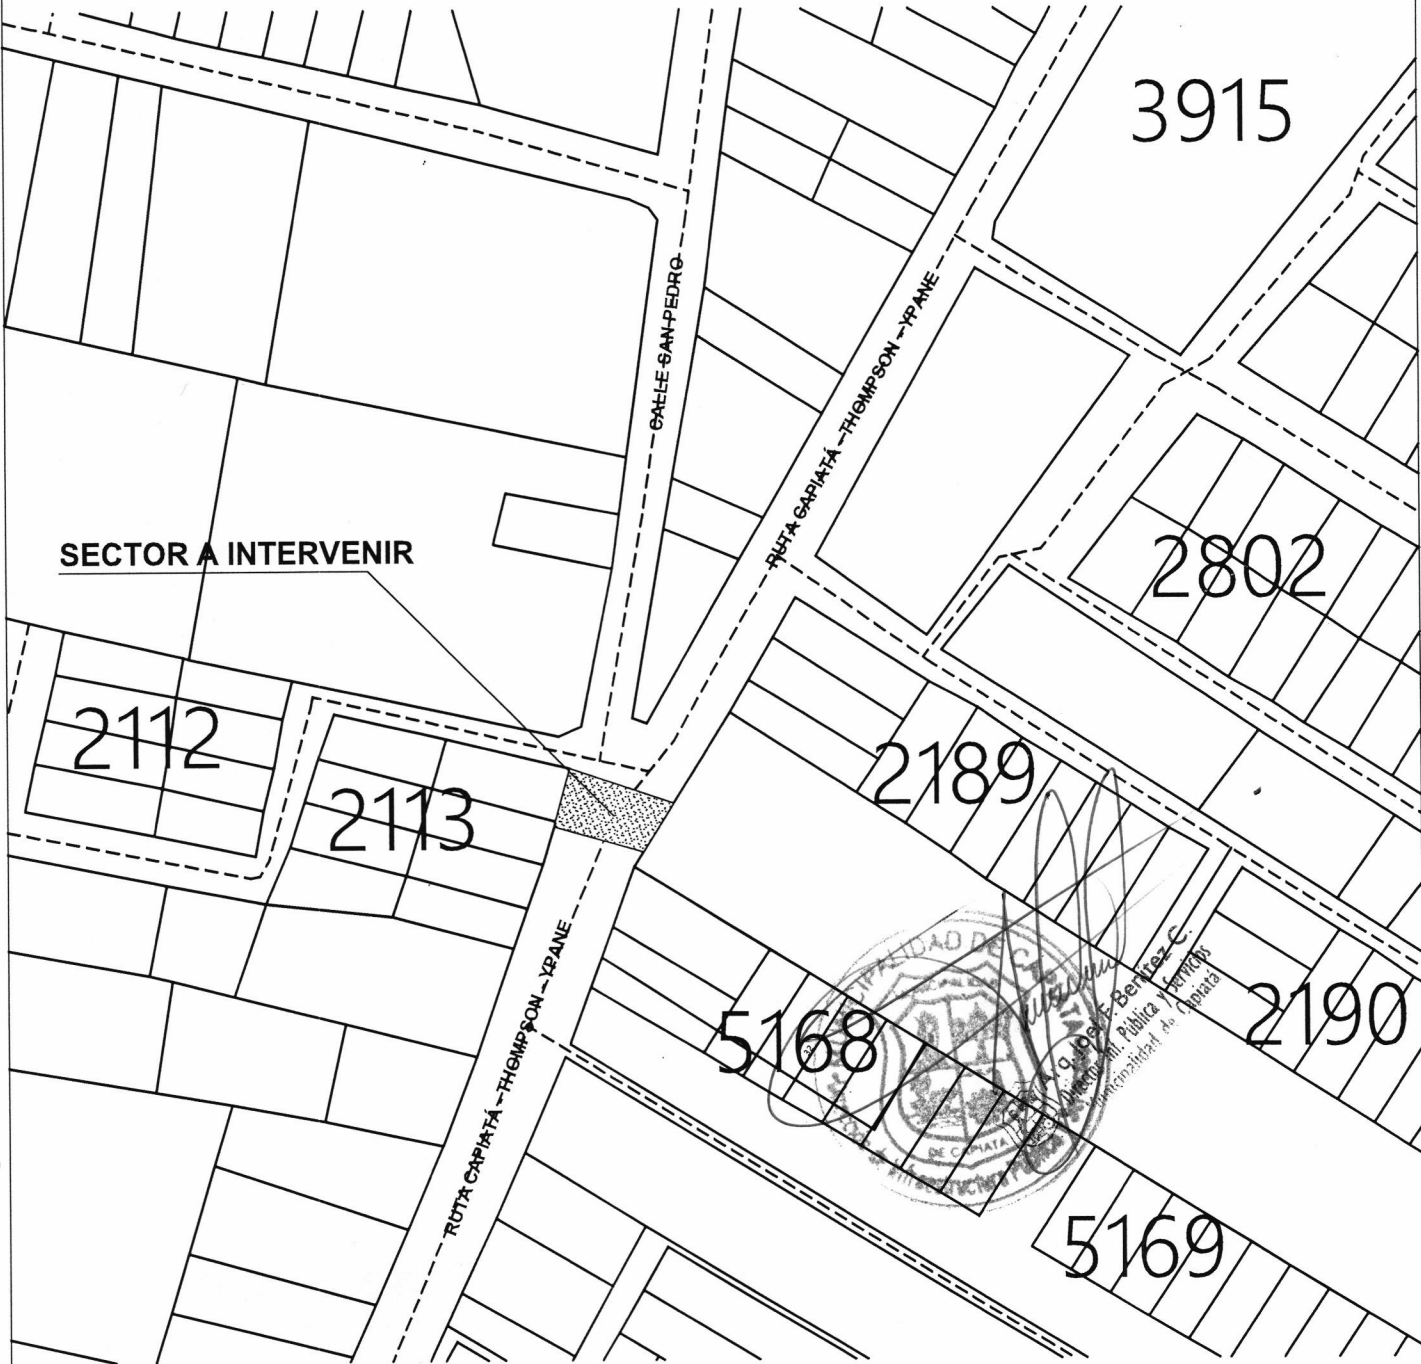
3915

CALLE SAN PEDRO

RUTA CAPIATÁ - THOMPSON - YPANE

SECTOR A INTERVENIR

2802

2112

2113

2189

RUTA CAPIATÁ - THOMPSON - YPANE

5168

2190

5169

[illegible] g. Joel F. Benítez C.
Dirección Inf. Pública y Servicios
Municipalidad de Capiatá

DE CAPIATA